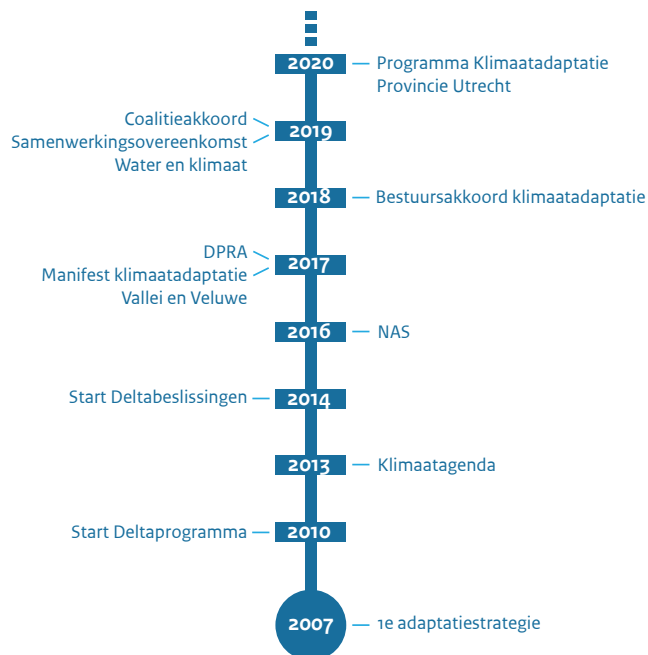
2020 Programma Klimaatadaptatie Provincie Utrecht

Coalitieakkoord
Samenwerkingsovereenkomst Water en klimaat
2019

2018 Bestuursakkoord klimaatadaptatie

DPRA
Manifest klimaatadaptatie Vallei en Veluwe
2017

2016 NAS

Start Deltabeslissingen 2014

2013 Klimaatagenda

Start Deltaprogramma 2010

2007 1e adaptatiestrategie